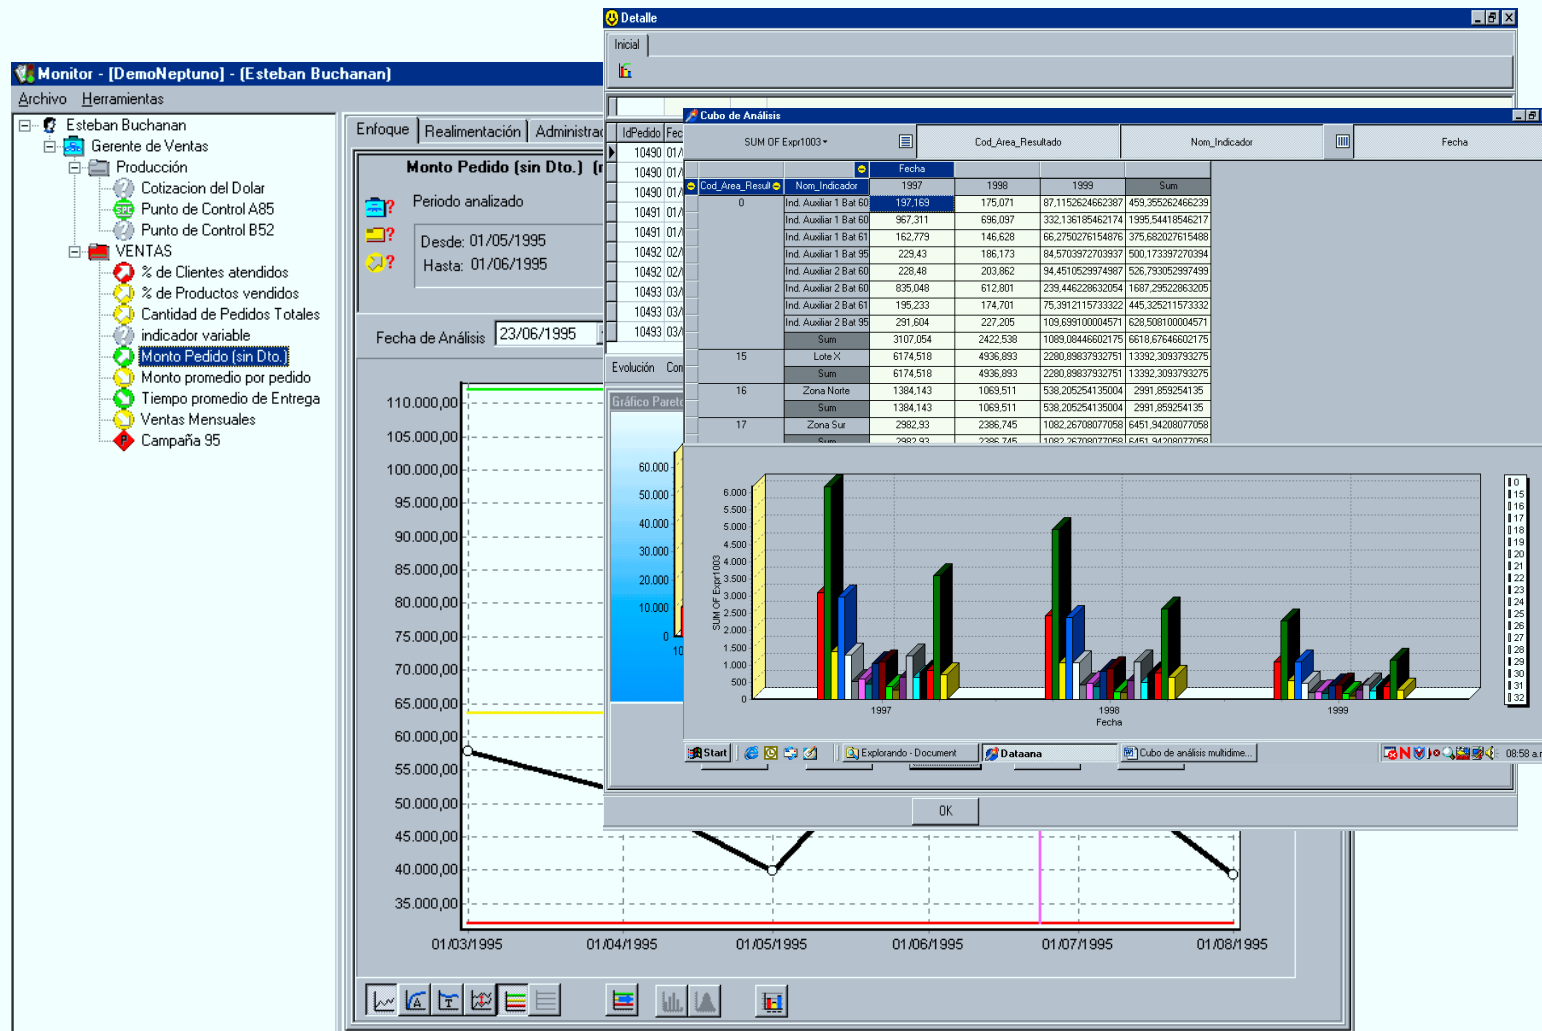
Monitor - [DemoNeptuno] - [Esteban Buchanan]
Archivo Herramientas

Esteban Buchanan
Gerente de Ventas
Producción
Cotizacion del Dolar
Punto de Control A85
Punto de Control B52
VENTAS
% de Clientes atendidos
% de Productos vendidos
Cantidad de Pedidos Totales
indicador variable
Monto Pedido (sin Dto.)
Monto promedio por pedido
Tiempo promedio de Entrega
Ventas Mensuales
Campaña 95

Enfoque | Realimentación | Administrac

Monto Pedido (sin Dto.)
Periodo analizado
Desde: 01/05/1995
Hasta: 01/06/1995
Fecha de Análisis 23/06/1995

110.000,00
105.000,00
100.000,00
95.000,00
90.000,00
85.000,00
80.000,00
75.000,00
70.000,00
65.000,00
60.000,00
55.000,00
50.000,00
45.000,00
40.000,00
35.000,00
01/03/1995 01/04/1995 01/05/1995 01/06/1995 01/07/1995 01/08/1995

Detalle
Inicial

IdPedido | Fec
10490 01/
10490 01/
10490 01/
10491 01/
10491 01/
10492 02/
10492 02/
10493 03/
10493 03/
10493 03/

Evolución Con
Gráfico Paret
60.000
50.000
40.000
30.000
20.000
10.000
0
10

Cubo de Análisis
SUM OF Expr1003
Cod_Area_Resultado
Nom_Indicador
Fecha

| Cod_Area_Result | Nom_Indicador | 1997 | 1998 | 1999 | Sum |
|---|---|---|---|---|---|
| 0 | Ind. Auxiliar 1 Bat 60 | 197,169 | 175,071 | 87,1152624662387 | 459,355262466239 |
| | Ind. Auxiliar 1 Bat 60 | 967,311 | 696,097 | 332,136185462174 | 1995,54418546217 |
| | Ind. Auxiliar 1 Bat 61 | 162,779 | 146,628 | 66,2750276154876 | 375,682027615488 |
| | Ind. Auxiliar 1 Bat 95 | 229,43 | 186,173 | 84,5703972703937 | 500,173397270394 |
| | Ind. Auxiliar 2 Bat 60 | 228,48 | 203,862 | 94,4510529974987 | 526,793052997499 |
| | Ind. Auxiliar 2 Bat 60 | 835,048 | 612,801 | 239,446228632054 | 1687,29522863205 |
| | Ind. Auxiliar 2 Bat 61 | 195,233 | 174,701 | 75,3912115733322 | 445,325211573332 |
| | Ind. Auxiliar 2 Bat 95 | 291,604 | 227,205 | 109,699100004571 | 628,508100004571 |
| | Sum | 3107,054 | 2422,538 | 1089,08446602175 | 6618,67646602175 |
| 15 | Lote X | 6174,518 | 4936,893 | 2280,89837932751 | 13392,3093793275 |
| | Sum | 6174,518 | 4936,893 | 2280,89837932751 | 13392,3093793275 |
| 16 | Zona Norte | 1384,143 | 1069,511 | 538,205254135004 | 2991,859254135 |
| | Sum | 1384,143 | 1069,511 | 538,205254135004 | 2991,859254135 |
| 17 | Zona Sur | 2982,93 | 2386,745 | 1082,26708077058 | 6451,94208077058 |
| | Sum | 2982,93 | 2386,745 | 1082,26708077058 | 6451,94208077058 |

6.000
5.500
5.000
4.500
4.000
3.500
3.000
2.500
2.000
1.500
1.000
500
0
SUM OF Expr1003
1997 1998 1999
Fecha
0 15 16 17 18 19 20 21 22 23 24 25 26 27 28 29 30 31 32

Start | Explorando - Document | Dataana | Cubo de análisis multidime... | 08:58 a.
OK